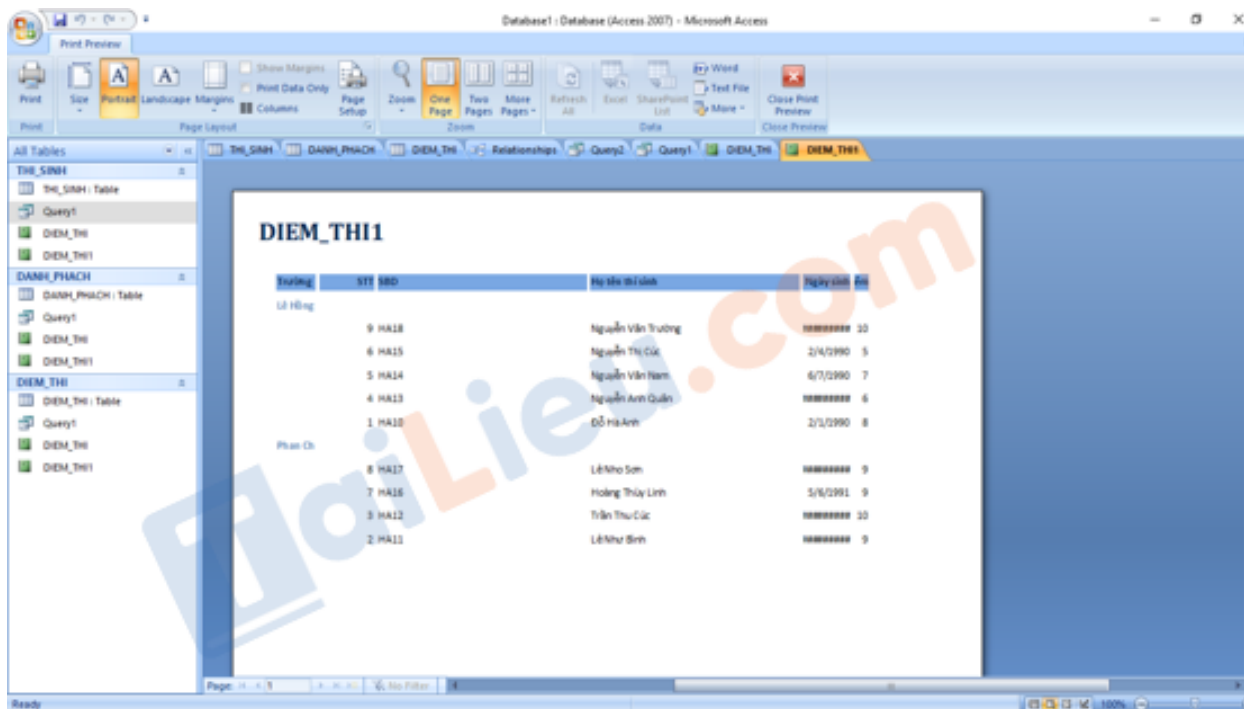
Database1 : Database (Access 2007) - Microsoft Access

Print Preview

Print | Size | Portrait | Landscape | Margins | Show Margins | Print Data Only | Columns | Page Setup | Zoom | One Page | Two Pages | More Pages | Refresh All | Excel | SharePoint List | Word | Text File | More | Close Print Preview

Print | Page Layout | Zoom | Data | Close Preview

All Tables

THI_SINH
THI_SINH : Table
Query1
DIEM_THI
DIEM_THI1

DANH_PHACH
DANH_PHACH : Table
Query1
DIEM_THI
DIEM_THI1

DIEM_THI
DIEM_THI : Table
Query1
DIEM_THI
DIEM_THI1

THI_SINH | DANH_PHACH | DIEM_THI | Relationships | Query2 | Query1 | DIEM_THI | DIEM_THI1

DIEM_THI1

| Trường | STT | SBD | Họ tên thí sinh | Ngày sinh | Điểm |
|---|---|---|---|---|---|
| Lê Hồng | | | | | |
| | 9 | HA18 | Nguyễn Văn Trường | ######## | 10 |
| | 6 | HA15 | Nguyễn Thị Cúc | 2/4/1990 | 5 |
| | 5 | HA14 | Nguyễn Văn Nam | 6/7/1990 | 7 |
| | 4 | HA13 | Nguyễn Anh Quân | ######## | 6 |
| | 1 | HA10 | Đỗ Hà Anh | 2/1/1990 | 8 |
| Phan Ch | | | | | |
| | 8 | HA17 | Lê Nho Sơn | ######## | 9 |
| | 7 | HA16 | Hoàng Thùy Linh | 5/6/1991 | 9 |
| | 3 | HA12 | Trần Thu Cúc | ######## | 10 |
| | 2 | HA11 | Lê Như Bình | ######## | 9 |

Page: 1 | No Filter

Ready | 100%

VietJack.com